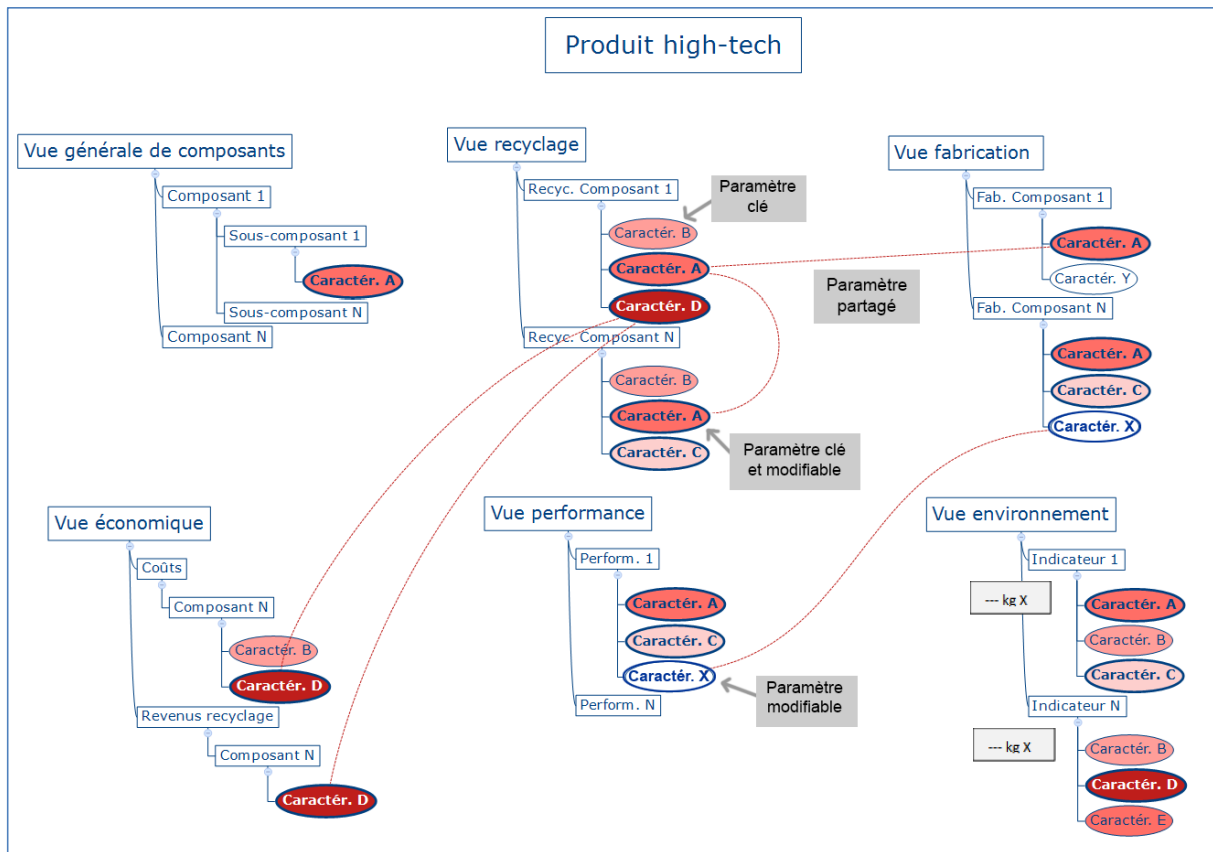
Produit high-tech

Vue générale de composants
Composant 1
Sous-composant 1
Caractér. A
Sous-composant N
Composant N

Vue recyclage
Recyc. Composant 1
Paramètre clé
Caractér. B
Caractér. A
Caractér. D
Recyc. Composant N
Caractér. B
Caractér. A
Caractér. C
Paramètre clé et modifiable

Paramètre partagé

Vue fabrication
Fab. Composant 1
Caractér. A
Caractér. Y
Fab. Composant N
Caractér. A
Caractér. C
Caractér. X

Vue économique
Coûts
Composant N
Caractér. B
Caractér. D
Revenus recyclage
Composant N
Caractér. D

Vue performance
Perform. 1
Caractér. A
Caractér. C
Caractér. X
Perform. N
Paramètre modifiable

Vue environnement
Indicateur 1
--- kg X
Caractér. A
Caractér. B
Caractér. C
Indicateur N
--- kg X
Caractér. B
Caractér. D
Caractér. E